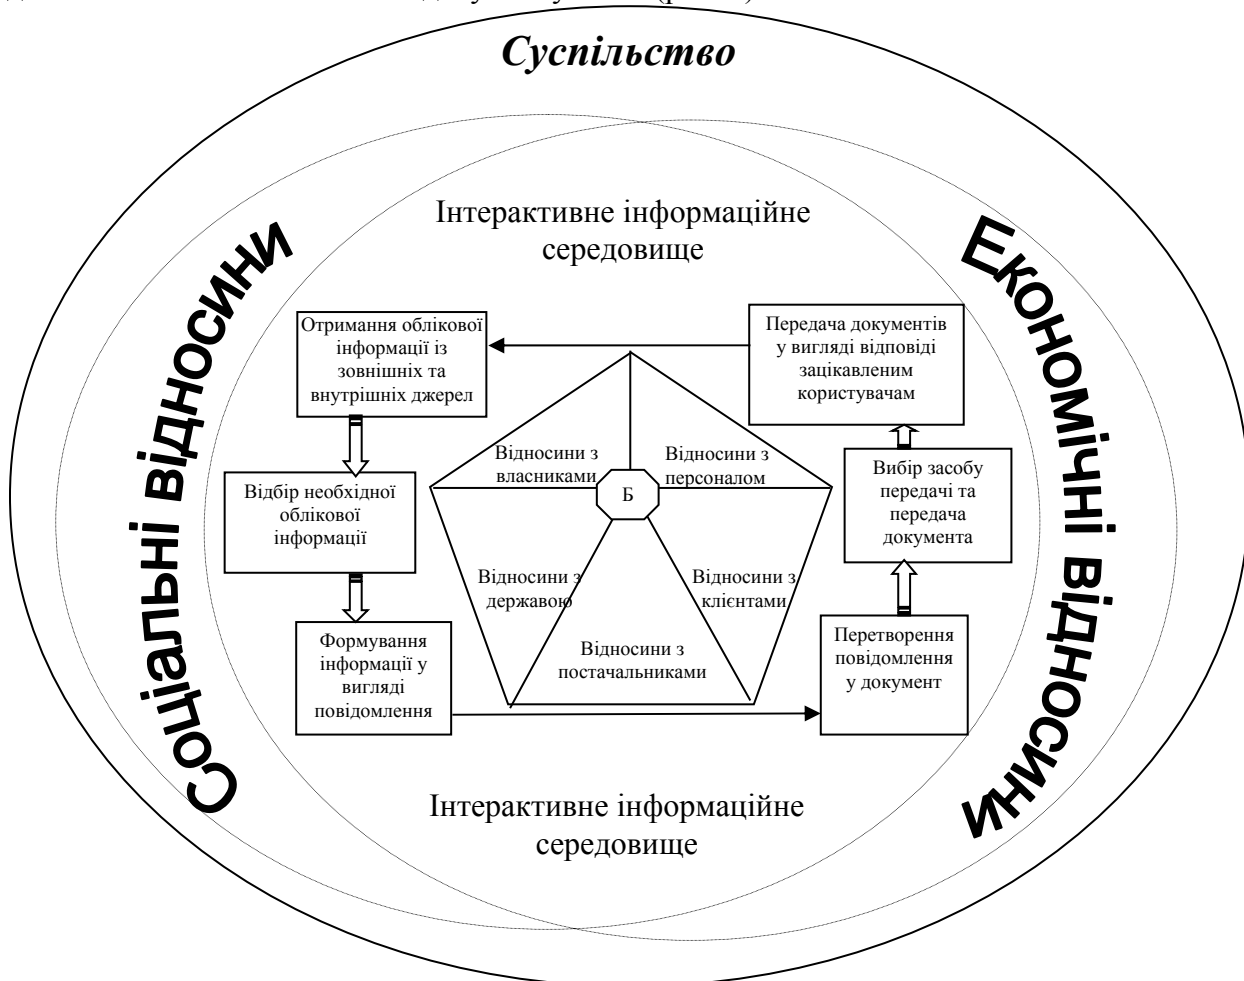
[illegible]

Суспільство

Соціальні відносини

Економічні відносини

Інтерактивне інформаційне середовище

Отримання облікової інформації із зовнішніх та внутрішніх джерел

Відбір необхідної облікової інформації

Формування інформації у вигляді повідомлення

Передача документів у вигляді відповіді зацікавленим користувачам

Вибір засобу передачі та передача документа

Перетворення повідомлення у документ

Відносини з власниками

Відносини з персоналом

Б

Відносини з державою

Відносини з клієнтами

Відносини з постачальниками

Інтерактивне інформаційне середовище